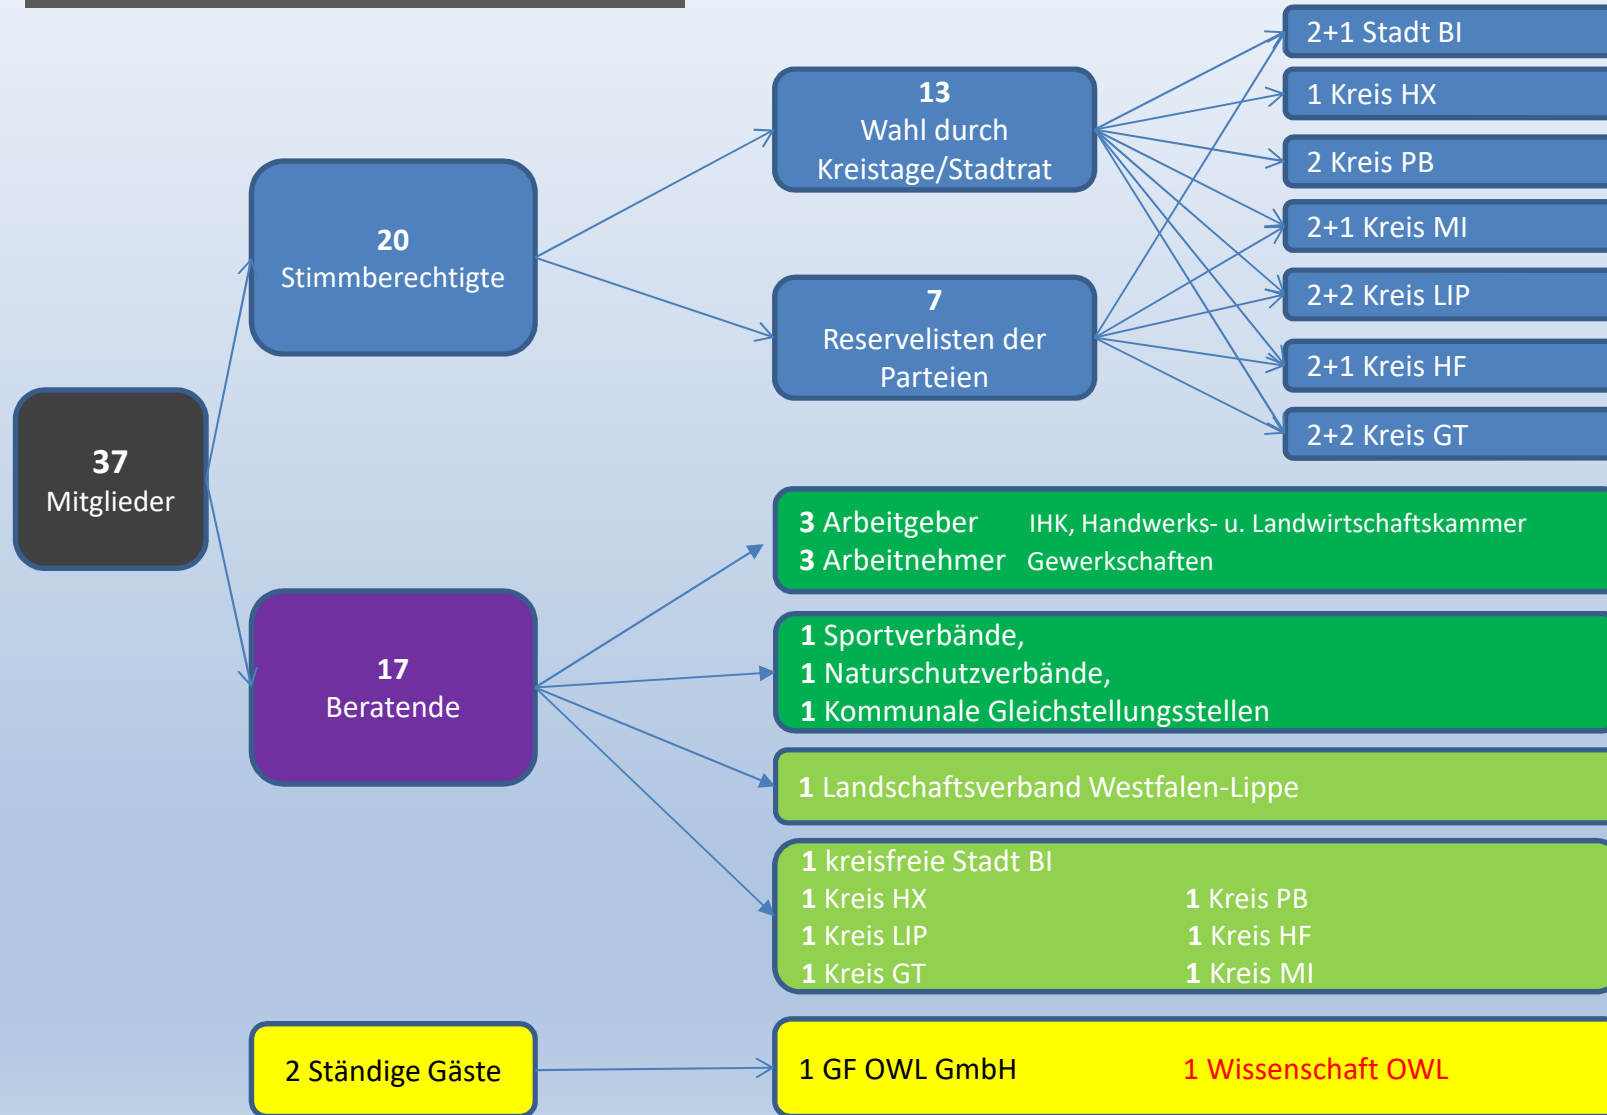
37
Mitglieder

20
Stimmberechtigte

13
Wahl durch
Kreistage/Stadtrat

7
Reservelisten der
Parteien

2+1 Stadt BI
1 Kreis HX
2 Kreis PB
2+1 Kreis MI
2+2 Kreis LIP
2+1 Kreis HF
2+2 Kreis GT

17
Beratende

3 Arbeitgeber IHK, Handwerks- u. Landwirtschaftskammer
3 Arbeitnehmer Gewerkschaften

1 Sportverbände,
1 Naturschutzverbände,
1 Kommunale Gleichstellungsstellen

1 Landschaftsverband Westfalen-Lippe

1 kreisfreie Stadt BI
1 Kreis HX
1 Kreis PB
1 Kreis LIP
1 Kreis HF
1 Kreis GT
1 Kreis MI

2 Ständige Gäste

1 GF OWL GmbH
1 Wissenschaft OWL